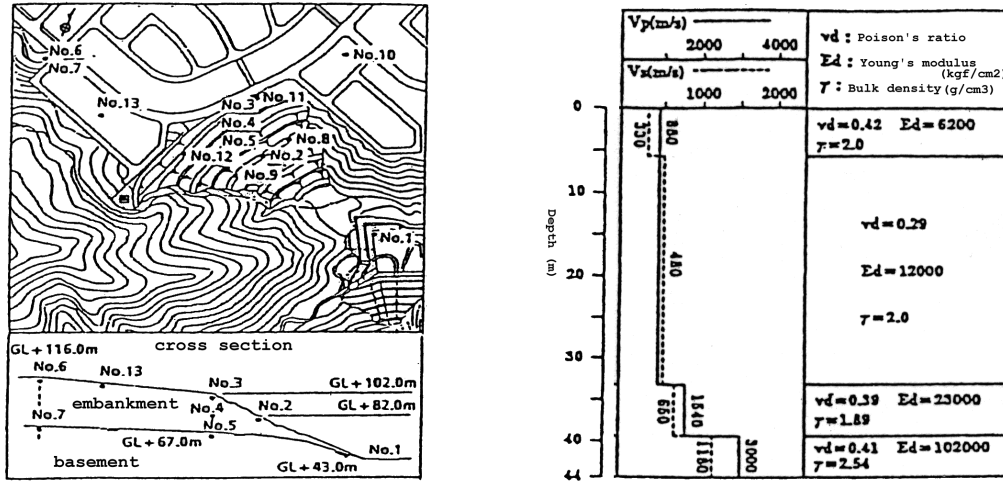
No.6
No.7
No.10
No.13
No.3
No.11
No.4
No.5
No.8
No.12
No.2
No.9
No.1

cross section
GL + 116.0m
No.6
No.13
No.3
GL + 102.0m
No.7
embankment
No.4
No.2
GL + 82.0m
No.5
GL + 67.0m
No.1
basement
GL + 43.0m

| Vp(m/s) 2000 4000 / Vs(m/s) 1000 2000 | vd : Poison's ratio / Ed : Young's modulus (kgf/cm2) / γ : Bulk density (g/cm3) |
|---|---|
| 330 880 | vd = 0.42 Ed = 6200 / γ = 2.0 |
| 480 | vd = 0.29 / Ed = 12000 / γ = 2.0 |
| 650 1840 | vd = 0.39 Ed = 23000 / γ = 1.89 |
| 1180 3000 | vd = 0.41 Ed = 102000 / γ = 2.54 |

Depth (m)
0
10
20
30
40
44